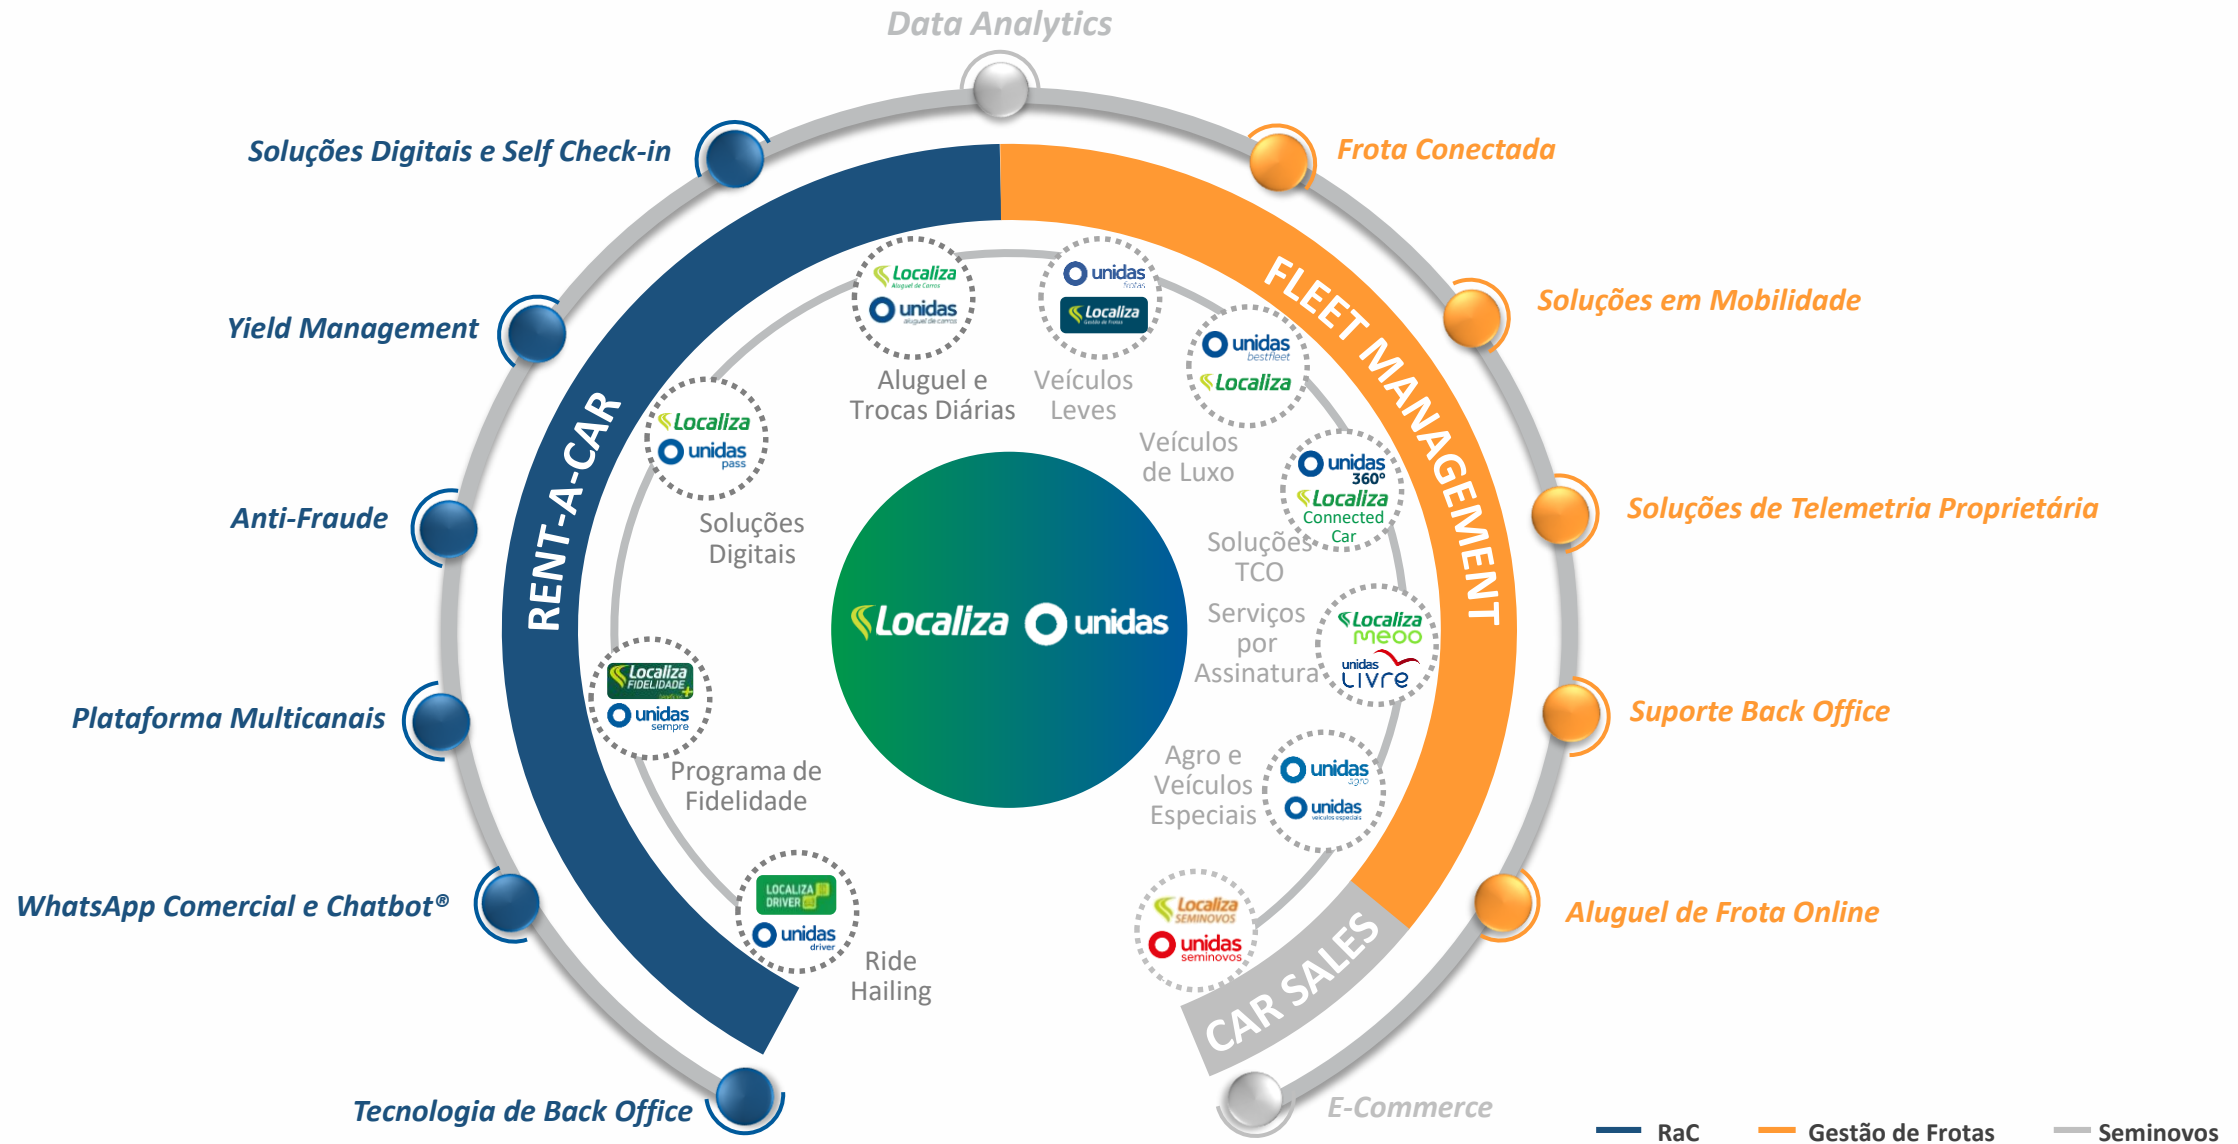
Data Analytics

Soluções Digitais e Self Check-in

Yield Management

Anti-Fraude

Plataforma Multicanais

WhatsApp Comercial e Chatbot®

Tecnologia de Back Office

Frota Conectada

Soluções em Mobilidade

Soluções de Telemetria Proprietária

Suporte Back Office

Aluguel de Frota Online

E-Commerce

RENT-A-CAR

FLEET MANAGEMENT

CAR SALES

Localiza unidas

Localiza unidas
Aluguel e Trocas Diárias

unidas Localiza
Veículos Leves

unidas bestfleet Localiza
Veículos de Luxo

unidas 360° Localiza Connected Car
Soluções TCO

Localiza meoo unidas livre
Serviços por Assinatura

unidas agro unidas
Agro e Veículos Especiais

Localiza Seminovos unidas seminovos

Localiza unidas pass
Soluções Digitais

Localiza Fidelidade unidas sempre
Programa de Fidelidade

Localiza Driver unidas driver
Ride Hailing

RaC
Gestão de Frotas
Seminovos